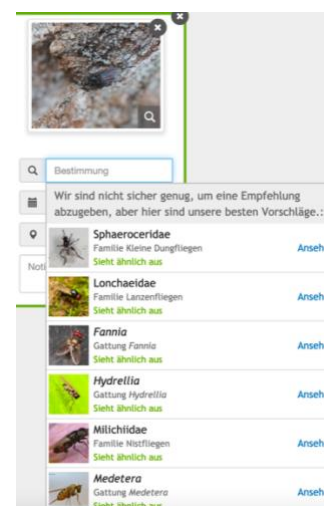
Bestimmung

Wir sind nicht sicher genug, um eine Empfehlung abzugeben, aber hier sind unsere besten Vorschläge.:

Noti

Sphaeroceridae
Familie Kleine Dungfliegen
Sieht ähnlich aus
Anseh

Lonchaeidae
Familie Lanzenfliegen
Sieht ähnlich aus
Anseh

Fannia
Gattung Fannia
Sieht ähnlich aus
Anseh

Hydrellia
Gattung Hydrellia
Sieht ähnlich aus
Anseh

Milichiidae
Familie Nistfliegen
Sieht ähnlich aus
Anseh

Medetera
Gattung Medetera
Sieht ähnlich aus
Anseh